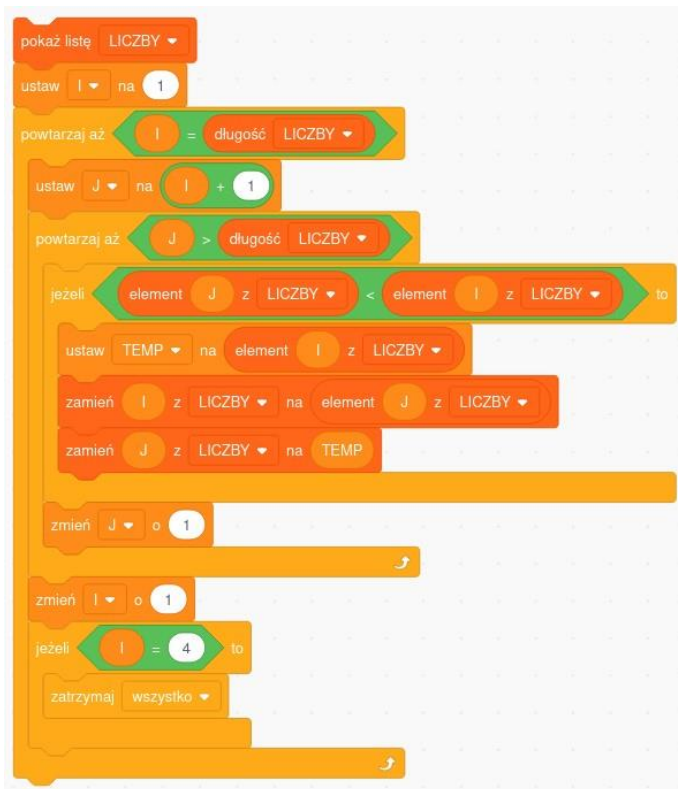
pokaż listę LICZBY ▾
ustaw I ▾ na 1
powtarzaj aż I = długość LICZBY ▾
ustaw J ▾ na I + 1
powtarzaj aż J > długość LICZBY ▾
jeżeli element J z LICZBY ▾ < element I z LICZBY ▾ to
ustaw TEMP ▾ na element I z LICZBY ▾
zamień I z LICZBY ▾ na element J z LICZBY ▾
zamień J z LICZBY ▾ na TEMP
zmień J ▾ o 1
zmień I ▾ o 1
jeżeli I = 4 to
zatrzymaj wszystko ▾